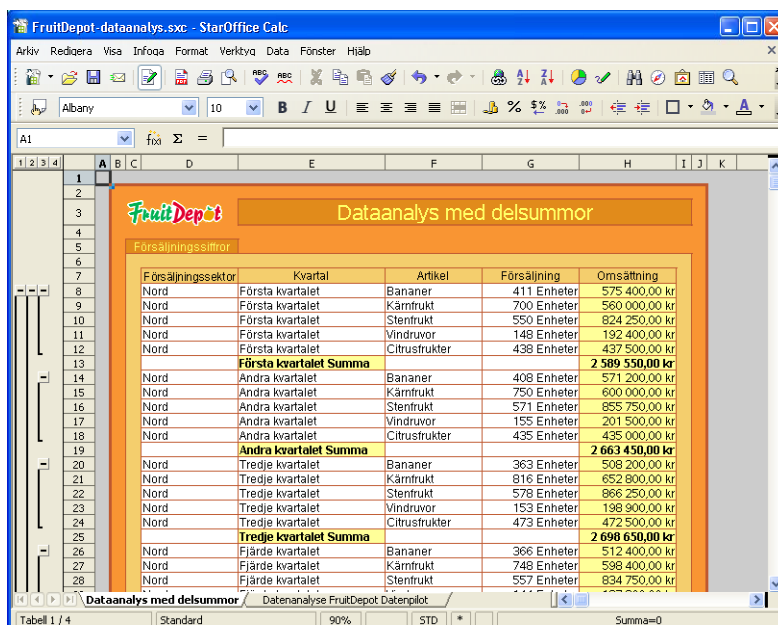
FruitDepot-dataanalys.sxc - StarOffice Calc

Arkiv Redigera Visa Infoga Format Verktyg Data Fönster Hjälp

Albany 10

A1 = Σ

1 2 3 4 A B C D E F G H I J K

FruitDepot Dataanalys med delsummor

Försäljningssiffror

| Försäljningssektor | Kvartal | Artikel | Försäljning | Omsättning |
|---|---|---|---|---|
| Nord | Första kvartalet | Bananer | 411 Enheter | 575 400,00 kr |
| Nord | Första kvartalet | Kärnfrukt | 700 Enheter | 560 000,00 kr |
| Nord | Första kvartalet | Stenfrukt | 550 Enheter | 824 250,00 kr |
| Nord | Första kvartalet | Vindruvor | 148 Enheter | 192 400,00 kr |
| Nord | Första kvartalet | Citrusfrukter | 438 Enheter | 437 500,00 kr |
| | Första kvartalet Summa | | | 2 589 550,00 kr |
| Nord | Andra kvartalet | Bananer | 408 Enheter | 571 200,00 kr |
| Nord | Andra kvartalet | Kärnfrukt | 750 Enheter | 600 000,00 kr |
| Nord | Andra kvartalet | Stenfrukt | 571 Enheter | 855 750,00 kr |
| Nord | Andra kvartalet | Vindruvor | 155 Enheter | 201 500,00 kr |
| Nord | Andra kvartalet | Citrusfrukter | 435 Enheter | 435 000,00 kr |
| | Andra kvartalet Summa | | | 2 663 450,00 kr |
| Nord | Tredje kvartalet | Bananer | 363 Enheter | 508 200,00 kr |
| Nord | Tredje kvartalet | Kärnfrukt | 816 Enheter | 652 800,00 kr |
| Nord | Tredje kvartalet | Stenfrukt | 578 Enheter | 866 250,00 kr |
| Nord | Tredje kvartalet | Vindruvor | 153 Enheter | 198 900,00 kr |
| Nord | Tredje kvartalet | Citrusfrukter | 473 Enheter | 472 500,00 kr |
| | Tredje kvartalet Summa | | | 2 698 650,00 kr |
| Nord | Fjärde kvartalet | Bananer | 366 Enheter | 512 400,00 kr |
| Nord | Fjärde kvartalet | Kärnfrukt | 748 Enheter | 598 400,00 kr |
| Nord | Fjärde kvartalet | Stenfrukt | 557 Enheter | 834 750,00 kr |

Dataanalys med delsummor | Datenanalyse FruitDepot Datenpilot

Tabell 1 / 4 Standard 90% STD * Summa=0